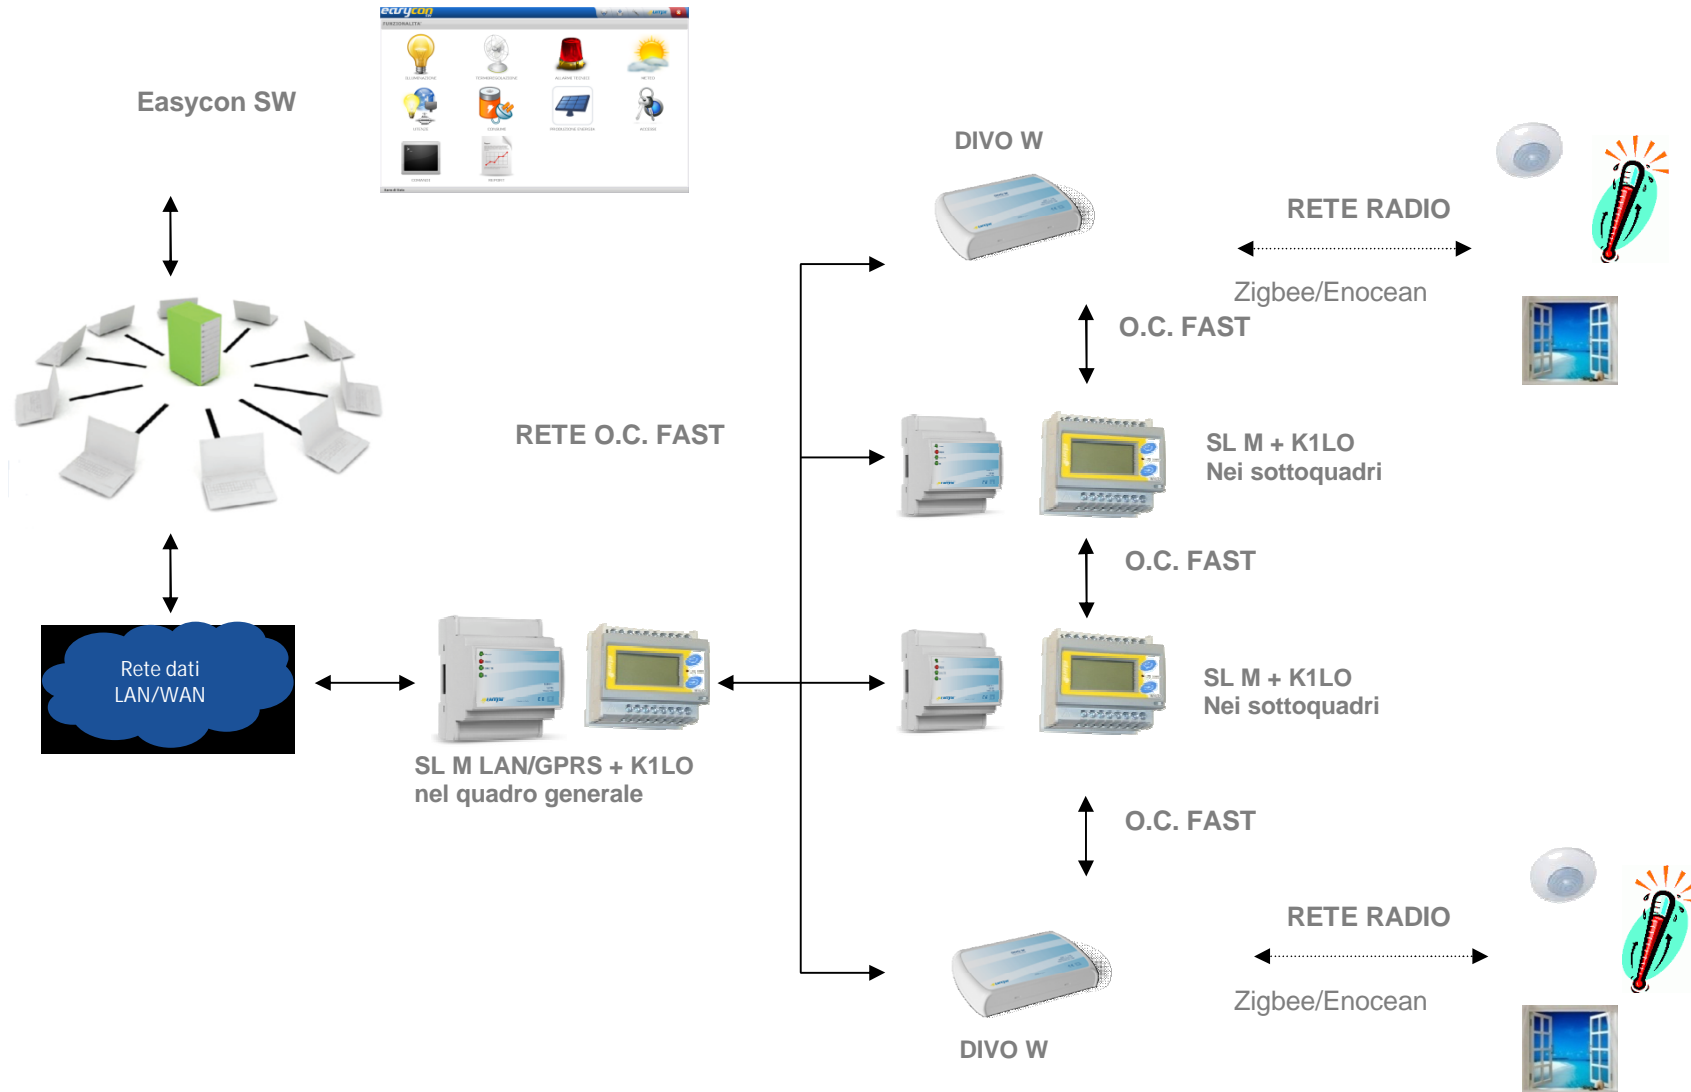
Easycon SW

easycon

DIVO W

RETE RADIO

Zigbee/Enocean

O.C. FAST

RETE O.C. FAST

SL M + K1LO
Nei sottoquadri

O.C. FAST

Rete dati
LAN/WAN

SL M + K1LO
Nei sottoquadri

SL M LAN/GPRS + K1LO
nel quadro generale

O.C. FAST

RETE RADIO

Zigbee/Enocean

DIVO W